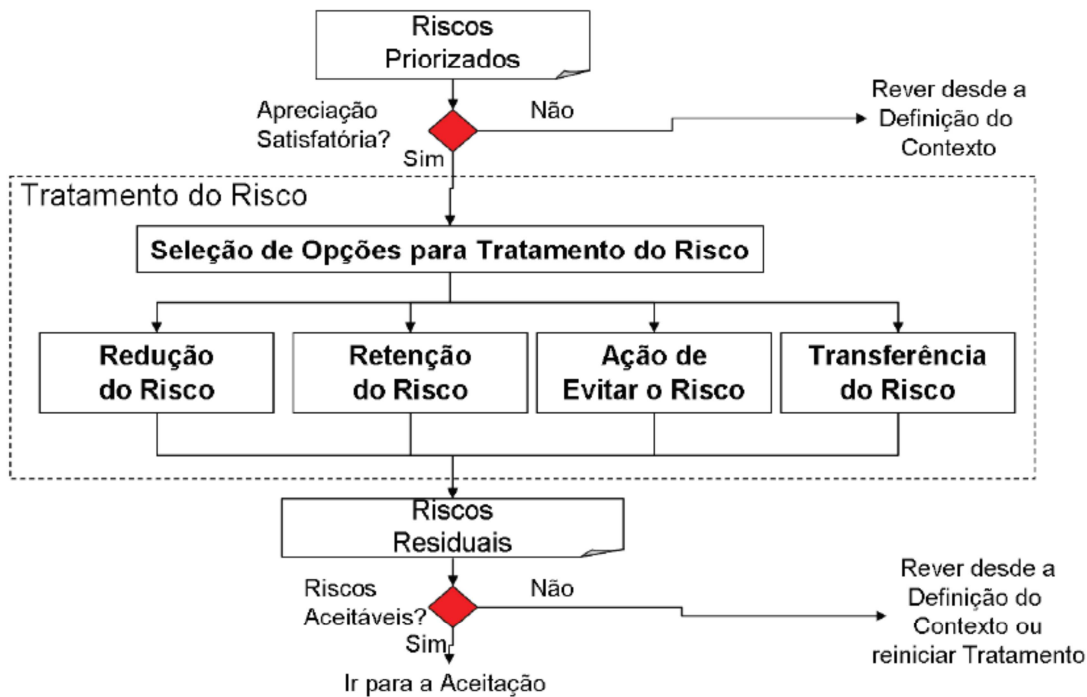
Riscos Priorizados

Apreciação Satisfatória?

Não

Rever desde a Definição do Contexto

Sim

Tratamento do Risco

Seleção de Opções para Tratamento do Risco

Redução do Risco

Retenção do Risco

Ação de Evitar o Risco

Transferência do Risco

Riscos Residuais

Riscos Aceitáveis?

Não

Rever desde a Definição do Contexto ou reiniciar Tratamento

Sim

Ir para a Aceitação